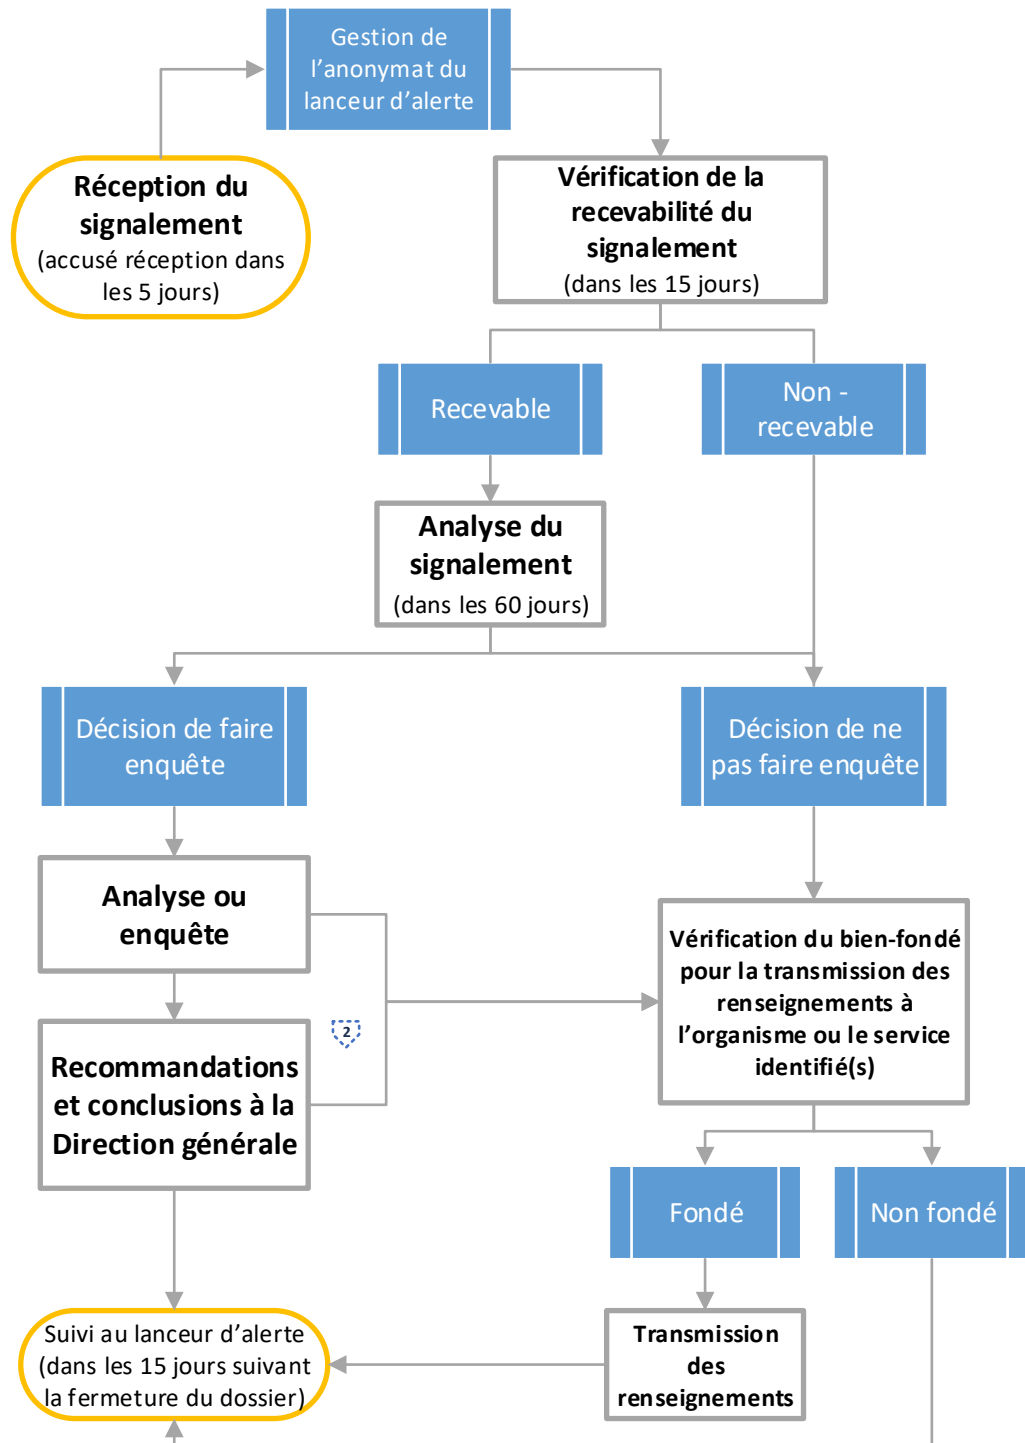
Gestion de l’anonymat du lanceur d’alerte

Réception du signalement
(accusé réception dans les 5 jours)

Vérification de la recevabilité du signalement
(dans les 15 jours)

Recevable

Non - recevable

Analyse du signalement
(dans les 60 jours)

Décision de faire enquête

Décision de ne pas faire enquête

Analyse ou enquête

Vérification du bien-fondé pour la transmission des renseignements à l’organisme ou le service identifié(s)

2

Recommandations et conclusions à la Direction générale

Fondé

Non fondé

Suivi au lanceur d’alerte (dans les 15 jours suivant la fermeture du dossier)

Transmission des renseignements